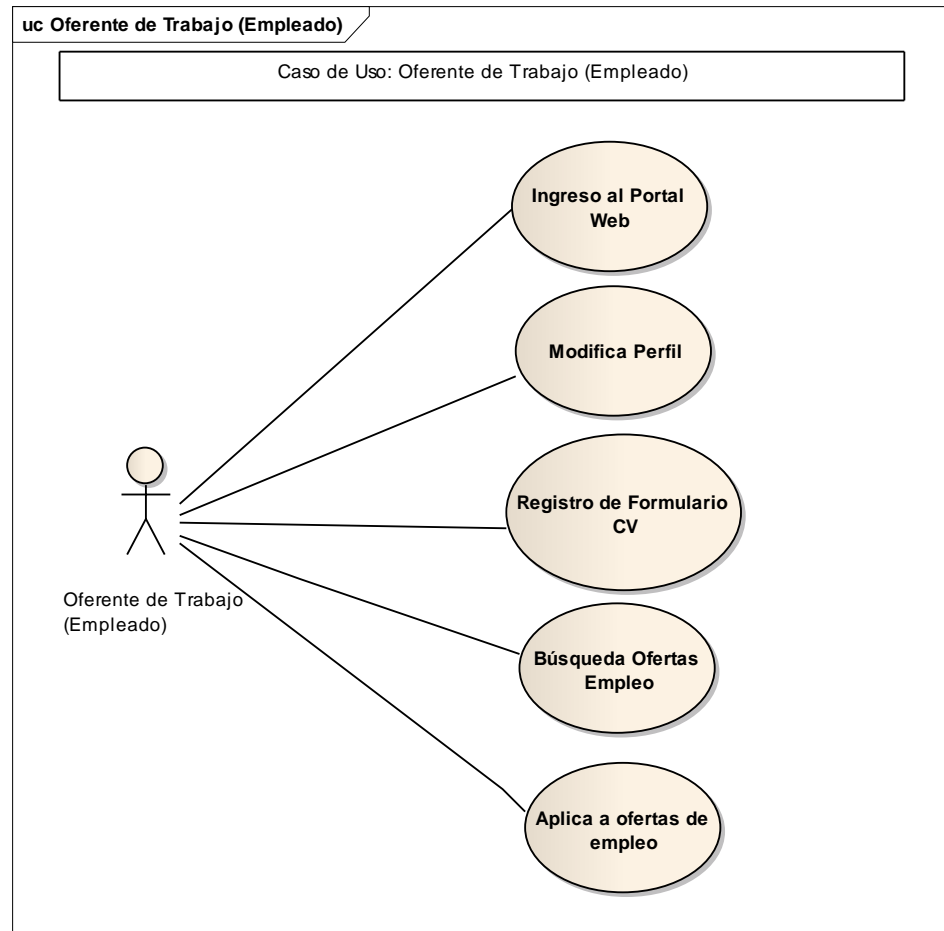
uc Oferente de Trabajo (Empleado)

Caso de Uso: Oferente de Trabajo (Empleado)

Ingreso al Portal Web

Modifica Perfil

Registro de Formulario CV

Oferente de Trabajo (Empleado)

Búsqueda Ofertas Empleo

Aplica a ofertas de empleo